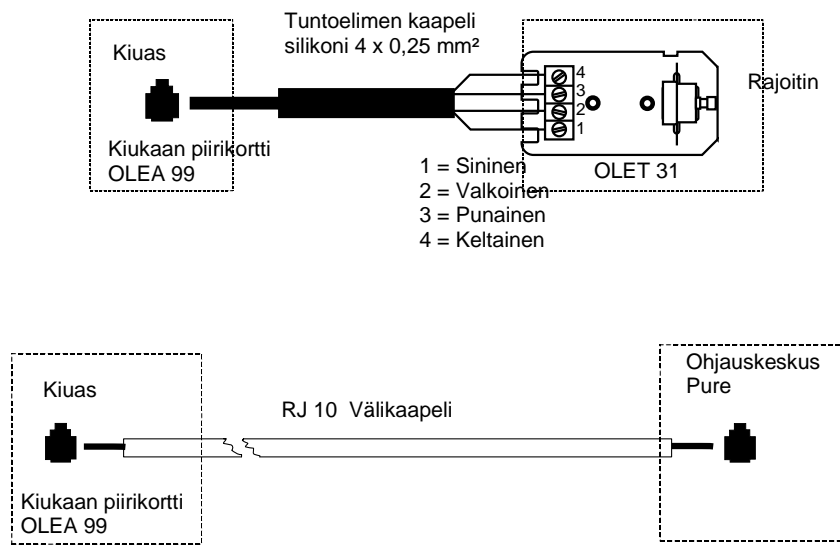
Kiuas

Kiukaan piirikortti
OLEA 99

Tuntoelimen kaapeli
silikoni 4 x 0,25 mm²

4
3
2
1

Rajoitin

OLET 31

1 = Sininen
2 = Valkoinen
3 = Punainen
4 = Keltainen

Kiuas

Kiukaan piirikortti
OLEA 99

RJ 10 Välikaapeli

Ohjauskeskus
Pure